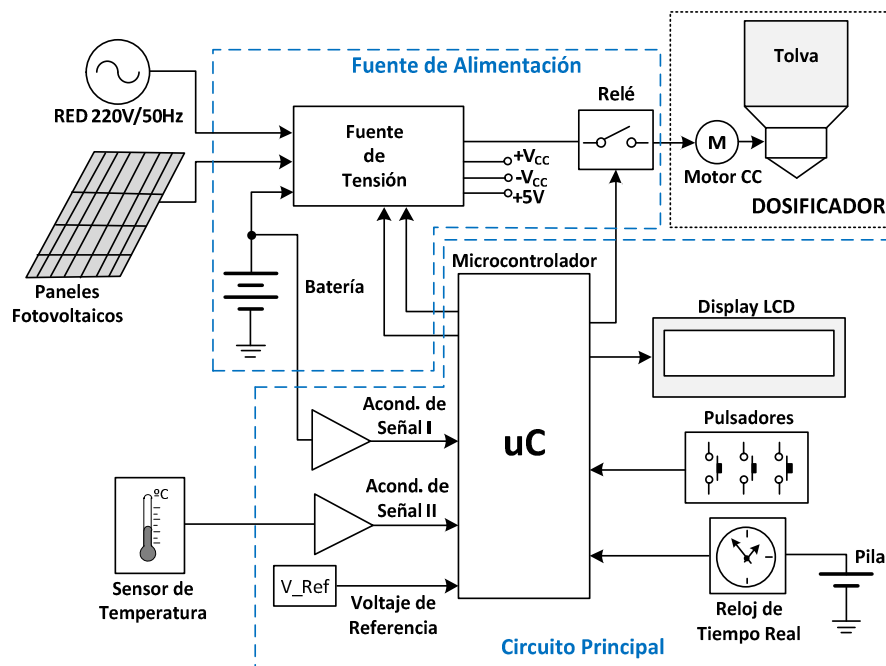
Fuente de Alimentación

RED 220V/50Hz

Fuente de Tensión

Relé

Tolva

M

Motor CC

DOSIFICADOR

$+V_{CC}$
$-V_{CC}$
+5V

Paneles Fotovoltaicos

Batería

Microcontrolador

Display LCD

Acond. de Señal I

uC

Pulsadores

ºC

Acond. de Señal II

Sensor de Temperatura

V_Ref

Voltaje de Referencia

Reloj de Tiempo Real

Pila

Circuito Principal